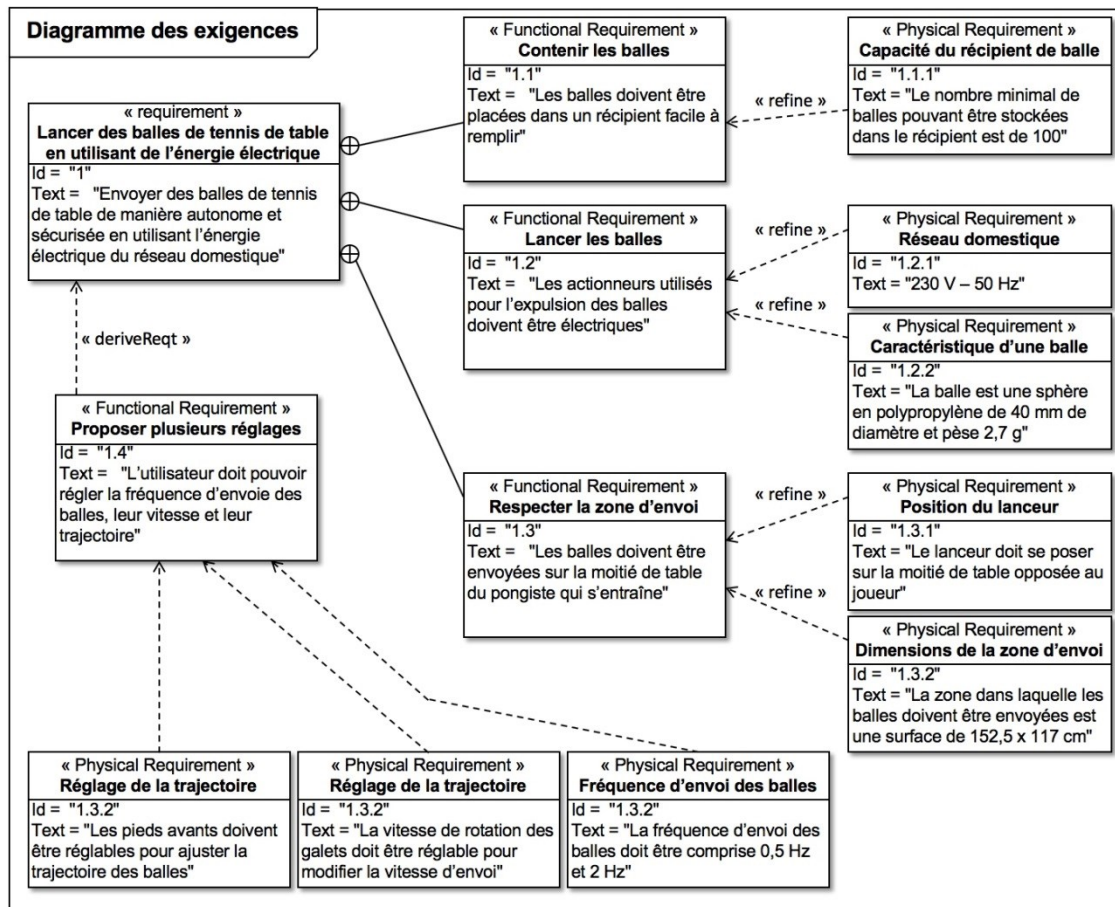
Diagramme des exigences

« requirement »
Lancer des balles de tennis de table en utilisant de l'énergie électrique
Id = "1"
Text = "Envoyer des balles de tennis de table de manière autonome et sécurisée en utilisant l'énergie électrique du réseau domestique"

« Functional Requirement »
Contenir les balles
Id = "1.1"
Text = "Les balles doivent être placées dans un récipient facile à remplir"

« refine »

« Physical Requirement »
Capacité du récipient de balle
Id = "1.1.1"
Text = "Le nombre minimal de balles pouvant être stockées dans le récipient est de 100"

« Functional Requirement »
Lancer les balles
Id = "1.2"
Text = "Les actionneurs utilisés pour l'expulsion des balles doivent être électriques"

« refine »

« Physical Requirement »
Réseau domestique
Id = "1.2.1"
Text = "230 V – 50 Hz"

« refine »

« Physical Requirement »
Caractéristique d'une balle
Id = "1.2.2"
Text = "La balle est une sphère en polypropylène de 40 mm de diamètre et pèse 2,7 g"

« deriveReqt »

« Functional Requirement »
Proposer plusieurs réglages
Id = "1.4"
Text = "L'utilisateur doit pouvoir régler la fréquence d'envoie des balles, leur vitesse et leur trajectoire"

« Functional Requirement »
Respecter la zone d'envoi
Id = "1.3"
Text = "Les balles doivent être envoyées sur la moitié de table du pongiste qui s'entraîne"

« refine »

« Physical Requirement »
Position du lanceur
Id = "1.3.1"
Text = "Le lanceur doit se poser sur la moitié de table opposée au joueur"

« refine »

« Physical Requirement »
Dimensions de la zone d'envoi
Id = "1.3.2"
Text = "La zone dans laquelle les balles doivent être envoyées est une surface de 152,5 x 117 cm"

« Physical Requirement »
Réglage de la trajectoire
Id = "1.3.2"
Text = "Les pieds avants doivent être réglables pour ajuster la trajectoire des balles"

« Physical Requirement »
Réglage de la trajectoire
Id = "1.3.2"
Text = "La vitesse de rotation des galets doit être réglable pour modifier la vitesse d'envoi"

« Physical Requirement »
Fréquence d'envoi des balles
Id = "1.3.2"
Text = "La fréquence d'envoi des balles doit être comprise 0,5 Hz et 2 Hz"